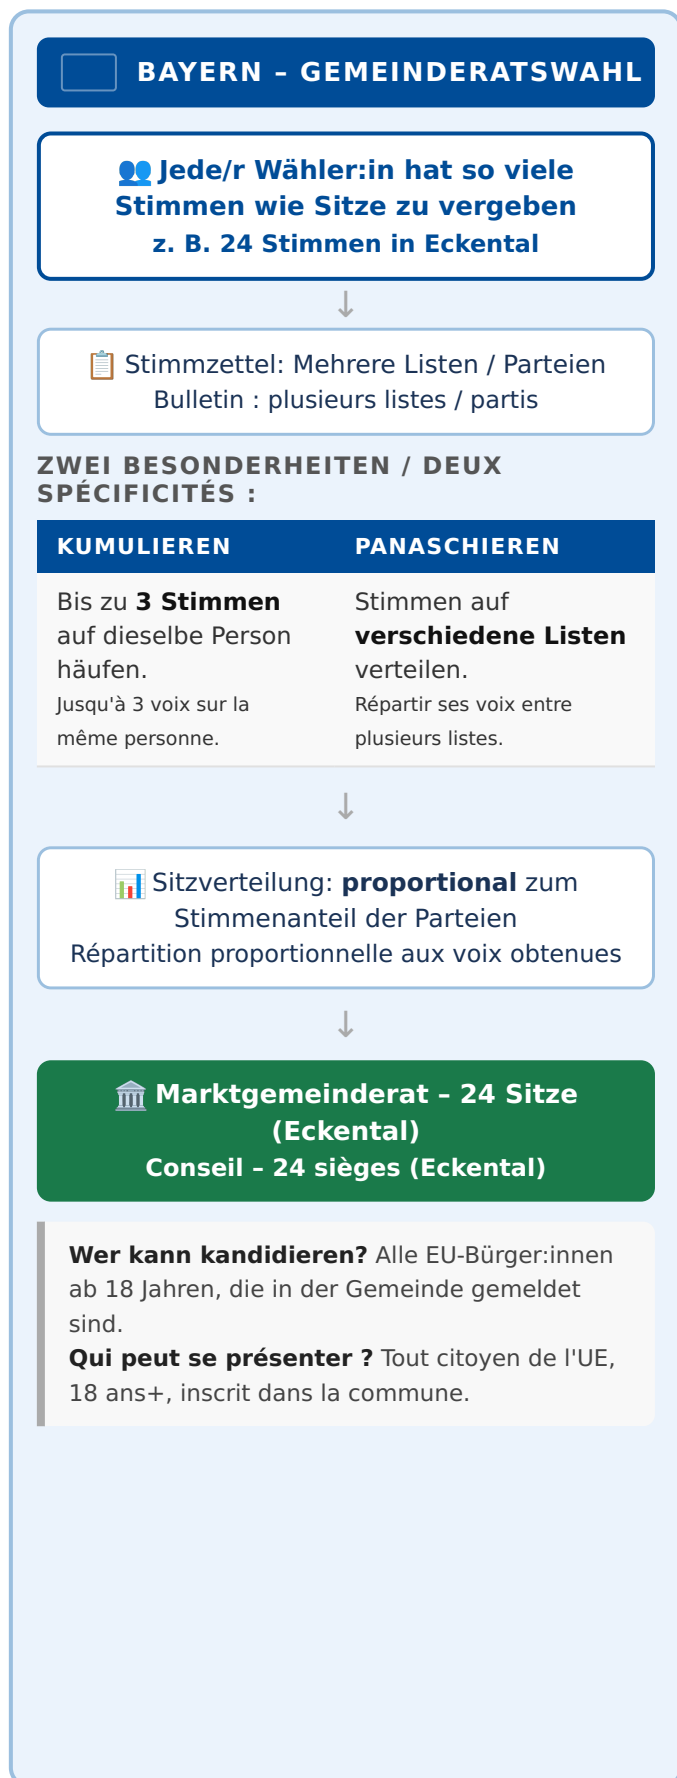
BAYERN – GEMEINDERATSWAHL

👥 Jede/r Wähler:in hat so viele Stimmen wie Sitze zu vergeben
z. B. 24 Stimmen in Eckental

↓

📋 Stimmzettel: Mehrere Listen / Parteien
Bulletin : plusieurs listes / partis

ZWEI BESONDERHEITEN / DEUX SPÉCIFICITÉS :

| KUMULIEREN | PANASCHIEREN |
|---|---|
| Bis zu **3 Stimmen** auf dieselbe Person häufen. Jusqu'à 3 voix sur la même personne. | Stimmen auf **verschiedene Listen** verteilen. Répartir ses voix entre plusieurs listes. |

↓

📊 Sitzverteilung: **proportional** zum Stimmenanteil der Parteien
Répartition proportionnelle aux voix obtenues

↓

🏛️ Marktgemeinderat – 24 Sitze (Eckental)
Conseil – 24 sièges (Eckental)

**Wer kann kandidieren?** Alle EU-Bürger:innen ab 18 Jahren, die in der Gemeinde gemeldet sind.
**Qui peut se présenter ?** Tout citoyen de l'UE, 18 ans+, inscrit dans la commune.